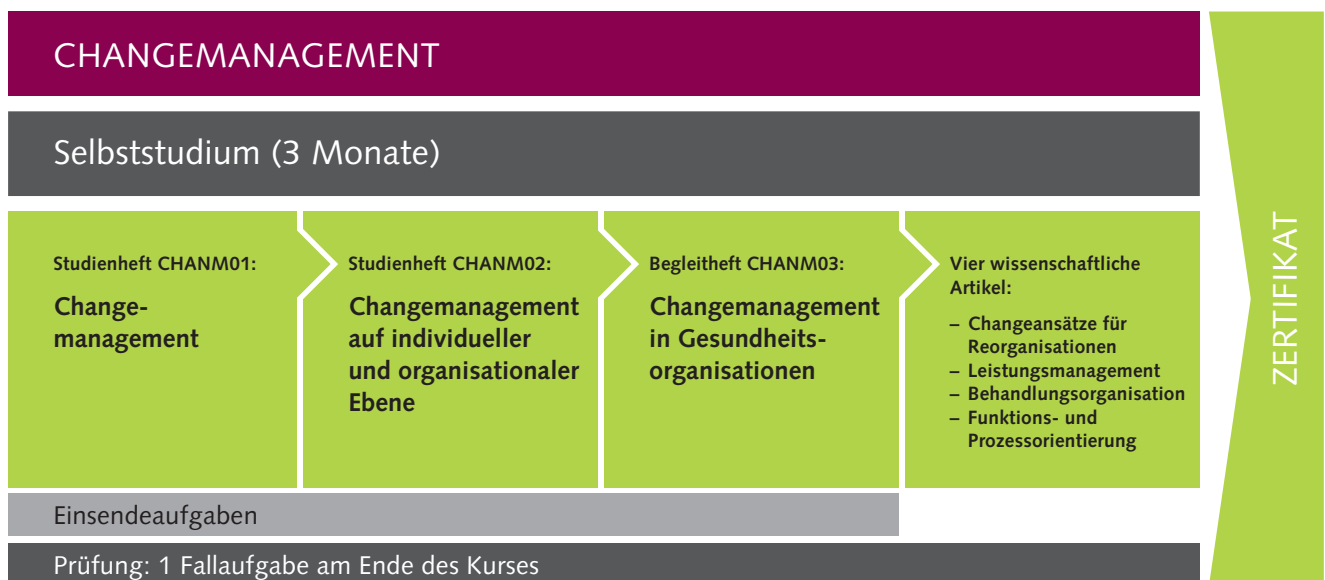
CHANGEMANAGEMENT

Selbststudium (3 Monate)

Studienheft CHANM01:

Change-management

Studienheft CHANM02:

Changemanagement auf individueller und organisationaler Ebene

Begleitheft CHANM03:

Changemanagement in Gesundheits-organisationen

Vier wissenschaftliche Artikel:

– Changeansätze für Reorganisationen
– Leistungsmanagement
– Behandlungsorganisation
– Funktions- und Prozessorientierung

Einsendeaufgaben

Prüfung: 1 Fallaufgabe am Ende des Kurses

ZERTIFIKAT